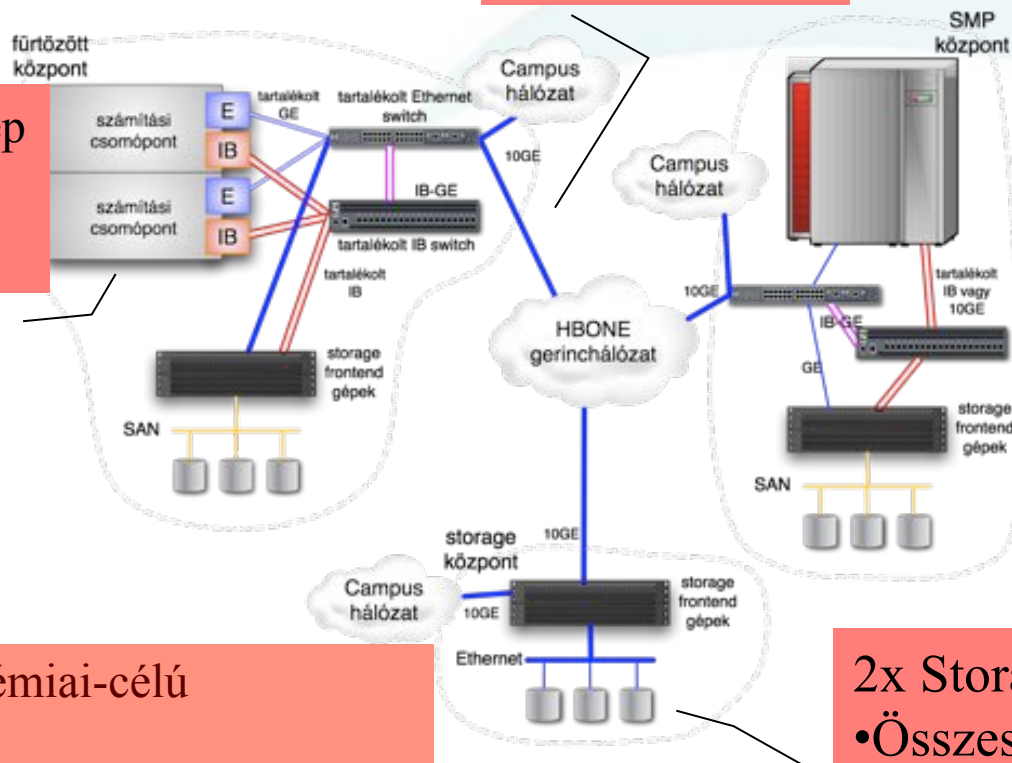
fürtözött központ

p

számítási csomópont

E

IB

számítási csomópont

E

IB

tartalékolt GE

tartalékolt Ethernet switch

IB-GE

tartalékolt IB switch

tartalékolt IB

storage frontend gépek

SAN

Campus hálózat

10GE

Campus hálózat

HBONE gerinchálózat

SMP központ

10GE

IB-GE

GE

tartalékolt IB vagy 10GE

storage frontend gépek

SAN

storage központ

10GE

Campus hálózat

10GE

storage frontend gépek

Ethernet

émiai-célú

2x Stora

•Összes